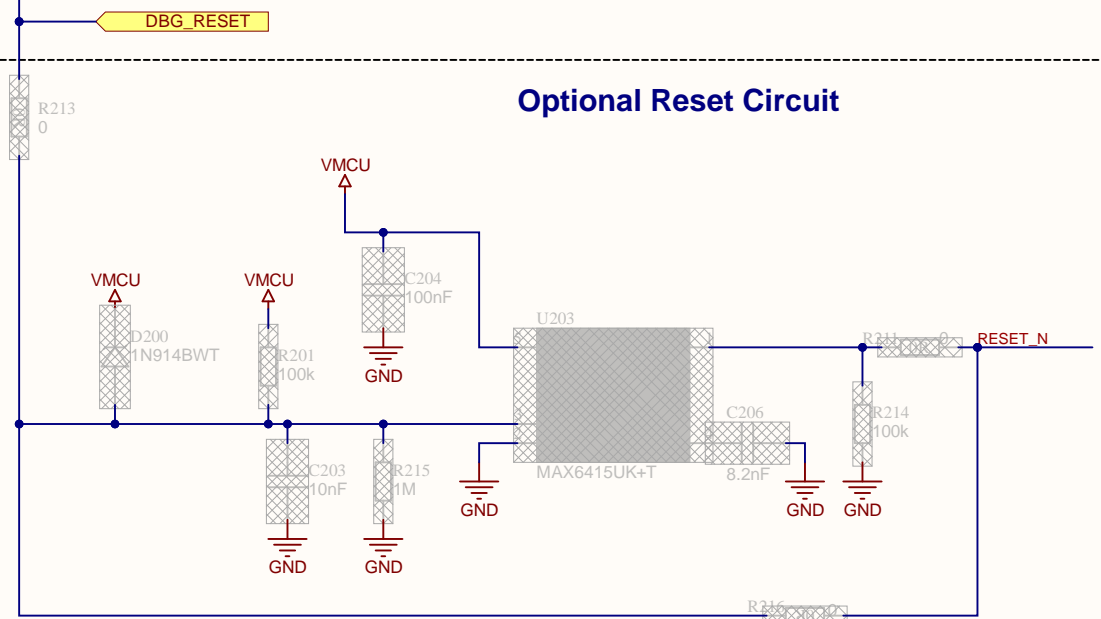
DBG_RESET

R213
0

Optional Reset Circuit

VMCU

C204
100nF

GND

VMCU

D200
1N914BWT

VMCU

R201
100k

U203

R211 0

RESET_N

R214
100k

C206

MAX6415UK+T

8.2nF

GND

GND

GND

C203
10nF

R215
1M

GND

GND

R216